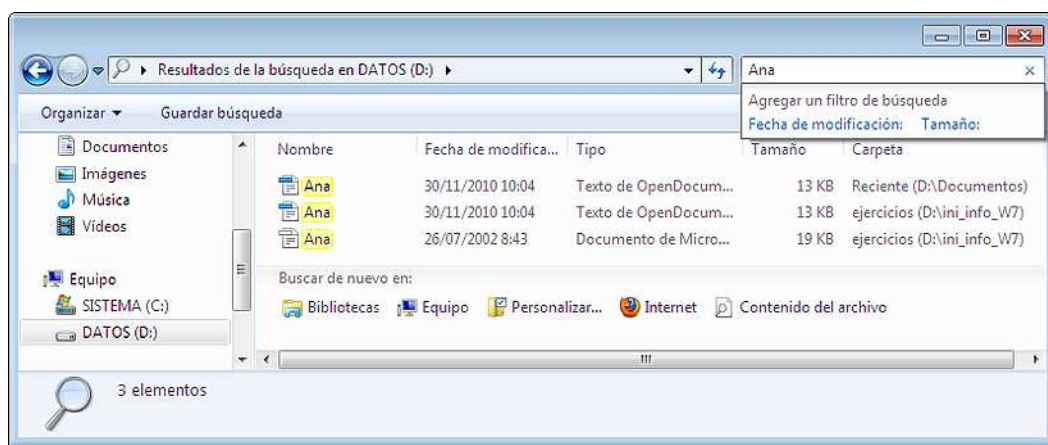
Resultados de la búsqueda en DATOS (D:)

Ana

Agregar un filtro de búsqueda
Fecha de modificación: Tamaño:

Organizar ▾ Guardar búsqueda

Documentos
Imágenes
Música
Vídeos

Equipo
SISTEMA (C:)
DATOS (D:)

| Nombre | Fecha de modifica... | Tipo | Tamaño | Carpeta |
|---|---|---|---|---|
| Ana | 30/11/2010 10:04 | Texto de OpenDocum... | 13 KB | Reciente (D:\Documentos) |
| Ana | 30/11/2010 10:04 | Texto de OpenDocum... | 13 KB | ejercicios (D:\ini_info_W7) |
| Ana | 26/07/2002 8:43 | Documento de Micro... | 19 KB | ejercicios (D:\ini_info_W7) |

Buscar de nuevo en:
Bibliotecas Equipo Personalizar... Internet Contenido del archivo

3 elementos